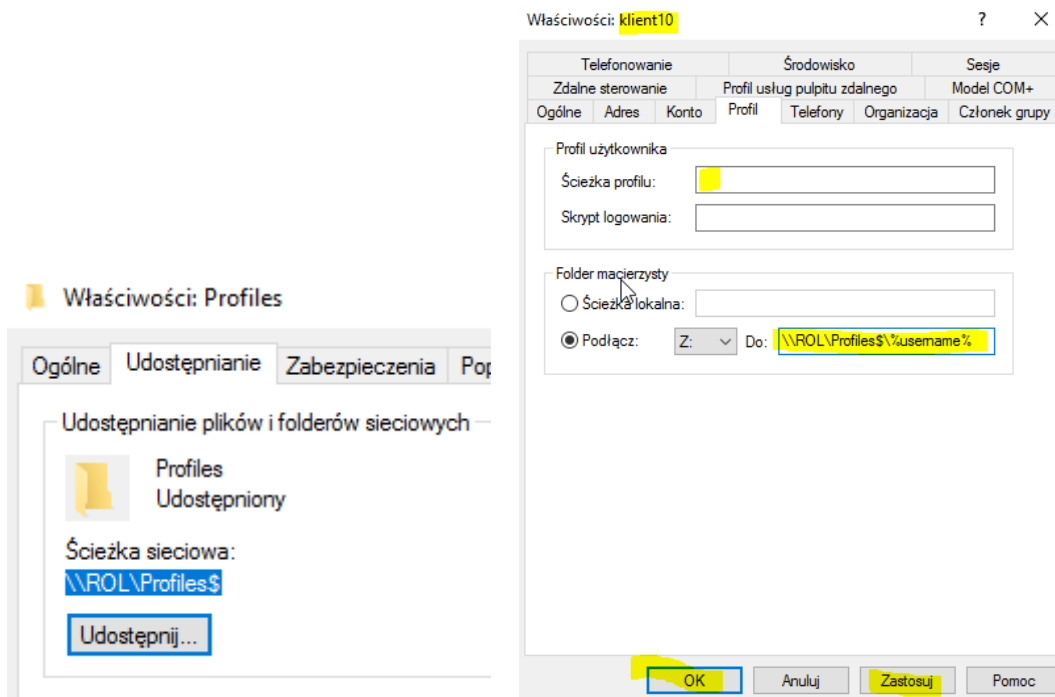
Właściwości: Profiles

Ogólne | Udostępnianie | Zabezpieczenia | Po

Udostępnianie plików i folderów sieciowych

Profiles
Udostępniony

Ścieżka sieciowa:
\\ROL\Profiles$

Udostępnij...

Właściwości: klient10

?

Telefonowanie | Środowisko | Sesje
Zdalne sterowanie | Profil usług pulpitu zdalnego | Model COM+
Ogólne | Adres | Konto | Profil | Telefony | Organizacja | Członek grupy

Profil użytkownika

Ścieżka profilu:

Skrypt logowania:

Folder macierzysty

Ścieżka lokalna:

Podłącz: Z: Do: \\ROL\Profiles$\%username%

OK | Anuluj | Zastosuj | Pomoc